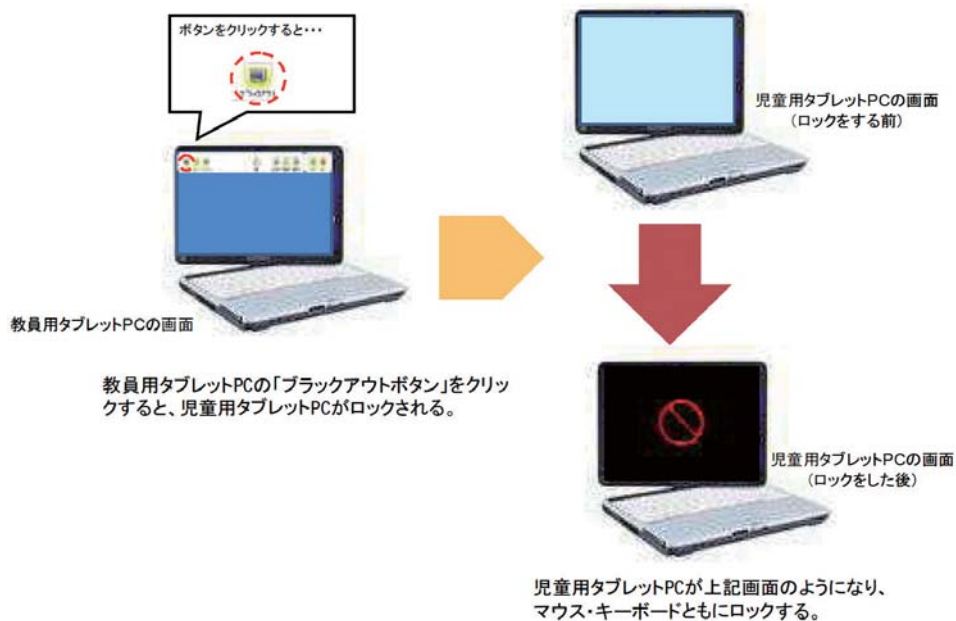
ボタンをクリックすると・・・

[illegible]

教員用タブレットPCの画面

児童用タブレットPCの画面
（ロックをする前）

教員用タブレットPCの「ブラックアウトボタン」をクリックすると、児童用タブレットPCがロックされる。

児童用タブレットPCの画面
（ロックをした後）

児童用タブレットPCが上記画面のようになり、
マウス・キーボードともにロックする。